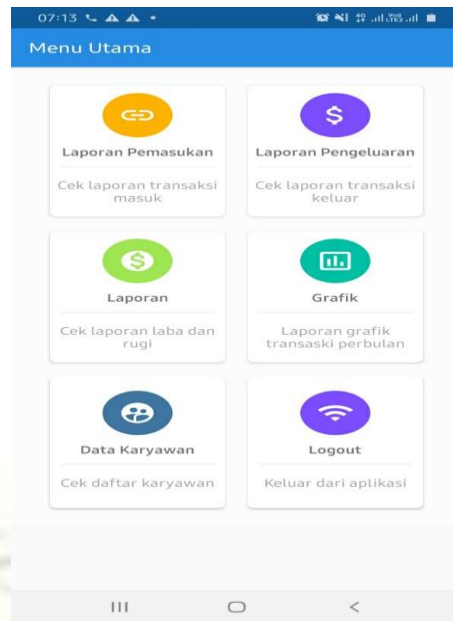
07:13

Menu Utama

Laporan Pemasukan

Cek laporan transaksi masuk

Laporan Pengeluaran

Cek laporan transaksi keluar

Laporan

Cek laporan laba dan rugi

Grafik

Laporan grafik transaski perbulan

Data Karyawan

Cek daftar karyawan

Logout

Keluar dari aplikasi